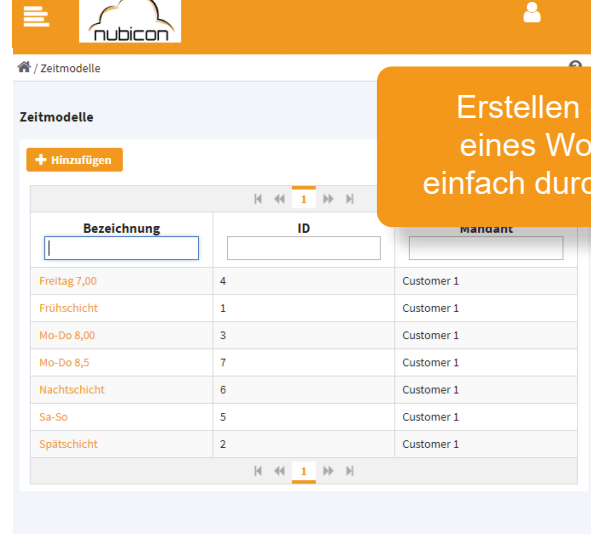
nubicon

/ Zeitmodelle

?

Erstellen
eines Wo
einfach durc

Zeitmodelle

Hinzufügen

1

| Bezeichnung | ID | Mandant |
|---|---|---|
| Freitag 7,00 | 4 | Customer 1 |
| Frühschicht | 1 | Customer 1 |
| Mo-Do 8,00 | 3 | Customer 1 |
| Mo-Do 8,5 | 7 | Customer 1 |
| Nachtschicht | 6 | Customer 1 |
| Sa-So | 5 | Customer 1 |
| Spätschicht | 2 | Customer 1 |

1